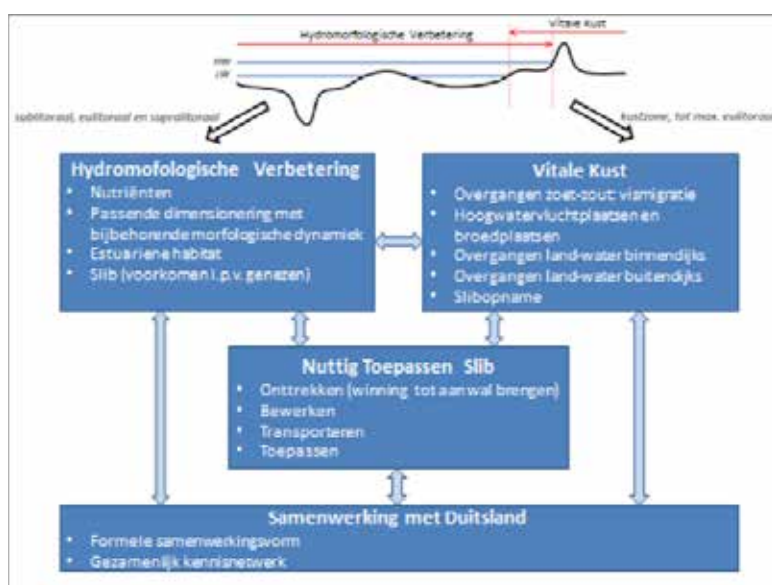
Hydromorfologische Verbetering

Vitale Kust

HW

LW

sublitoraal, eulitoraal en supralitoraal

kustzone, tot max. eulitoraal

Hydromofologische Verbetering
• Nutriënten
• Passende dimensionering met bijbehorende morfologische dynamiek
• Estuariene habitat
• Slib (voorkomen i.p.v. genezen)

Vitale Kust
• Overgangen zoet-zout: vismigratie
• Hoogwatervluchtplaatsen en broedplaatsen
• Overgangen land-water binnendijks
• Overgangen land-water buitendijks
• Slibopname

Nuttig Toepassen Slib
• Onttrekken (winning tot aan wal brengen)
• Bewerken
• Transporteren
• Toepassen

Samenwerking met Duitsland
• Formele samenwerkingsvorm
• Gezamenlijk kennisnetwerk